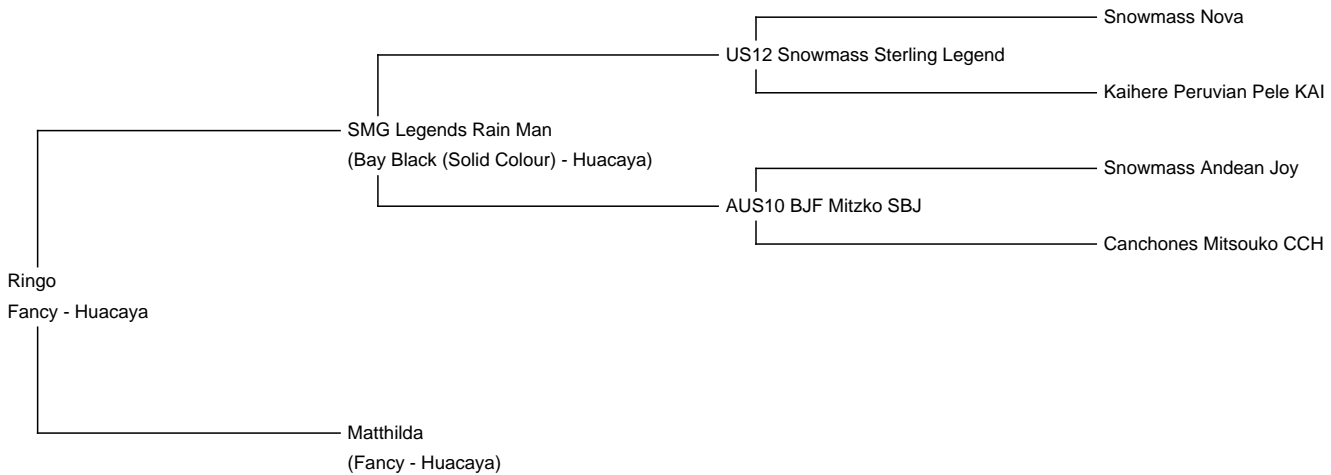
Snowmass Nova

US12 Snowmass Sterling Legend

Kaihere Peruvian Pele KAI

SMG Legends Rain Man

(Bay Black (Solid Colour) - Huacaya)

Snowmass Andean Joy

AUS10 BJF Mitzko SBJ

Canchones Mitsouko CCH

Ringo

Fancy - Huacaya

Matthilda

(Fancy - Huacaya)